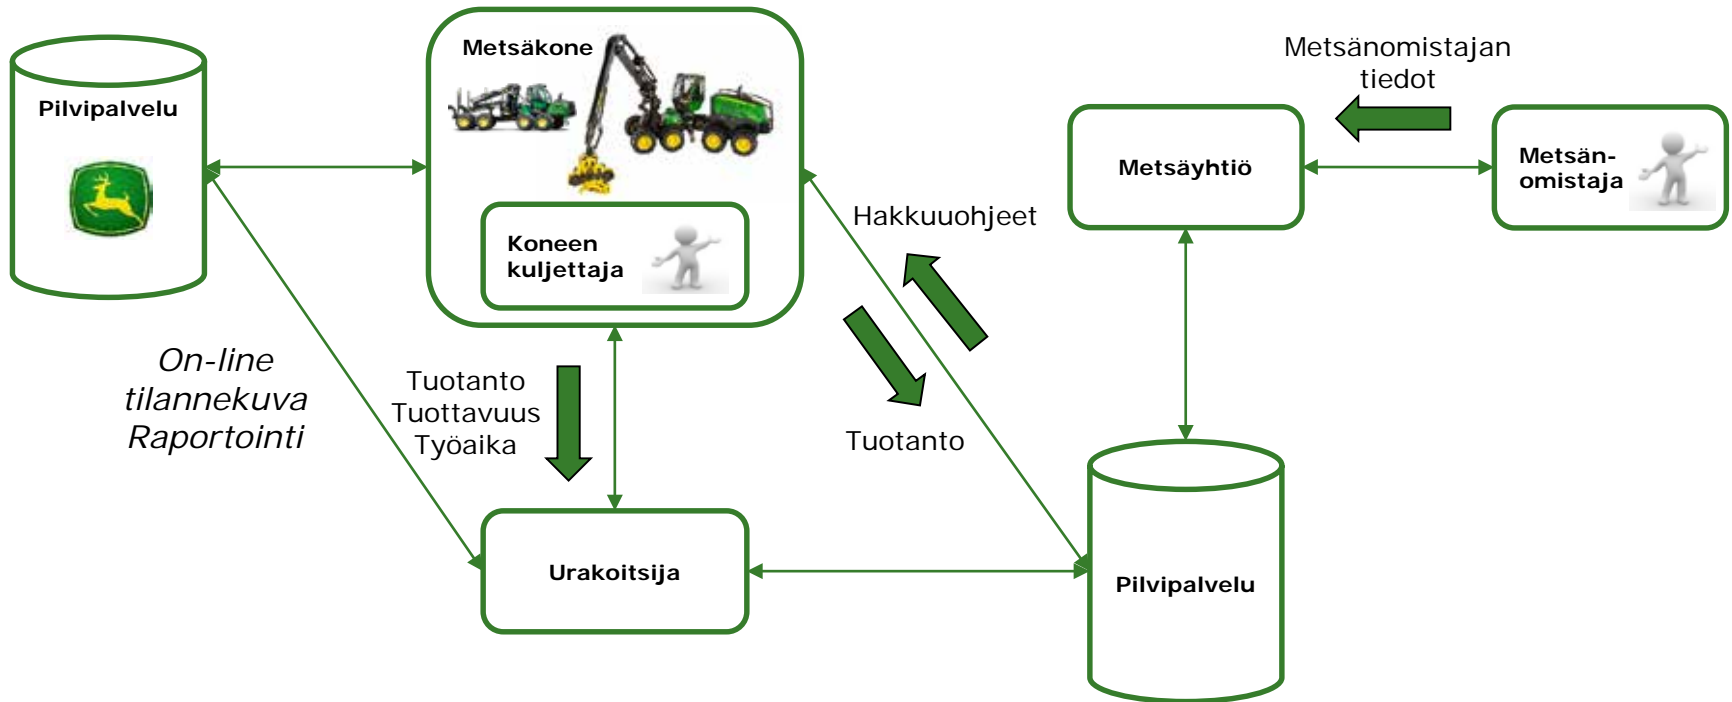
Pilvipalvelu

Metsäkone

Koneen kuljettaja

Metsänomistajan tiedot

Metsäyhtiö

Metsän-omistaja

Hakkuuohjeet

On-line tilannekuva Raportointi

Tuotanto
Tuottavuus
Työaika

Tuotanto

Urakoitsija

Pilvipalvelu